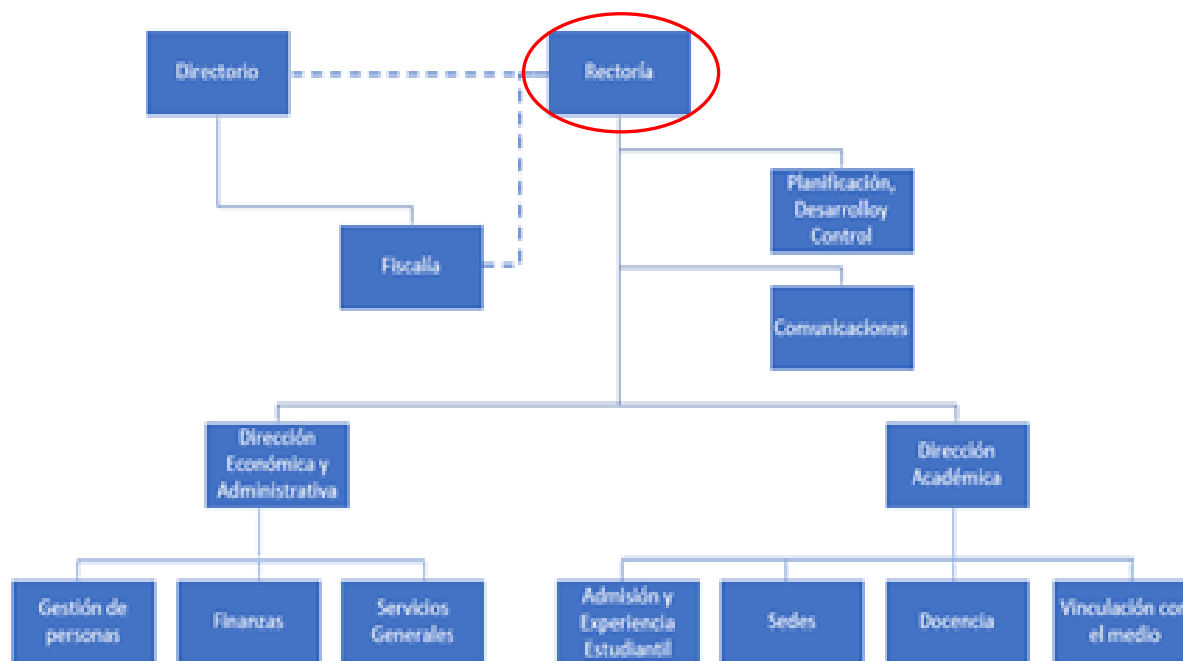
Directorio

Rectoría

Planificación, Desarrolloy Control

Fiscalía

Comunicaciones

Dirección Económica y Administrativa

Dirección Académica

Gestión de personas

Finanzas

Servicios Generales

Admisión y Experiencia Estudiantil

Sedes

Docencia

Vinculación con el medio